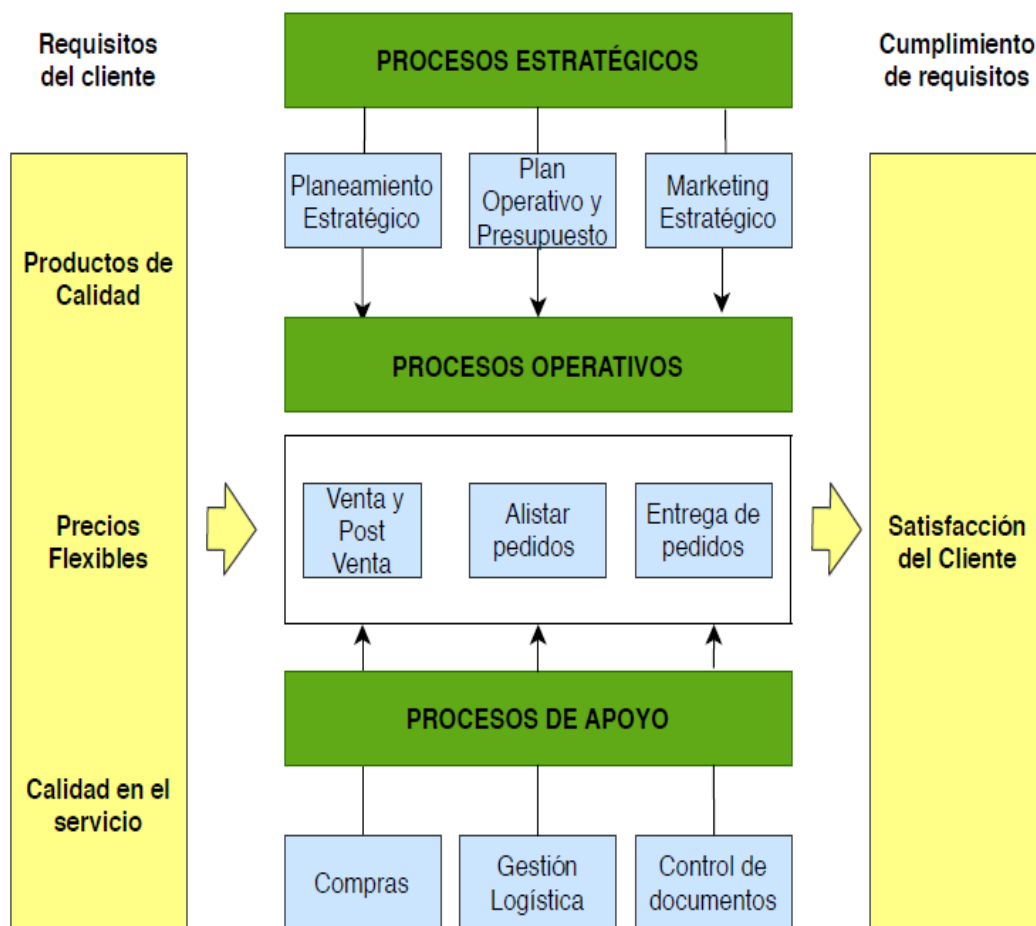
Requisitos del cliente

PROCESOS ESTRATÉGICOS

Cumplimiento de requisitos

Planeamiento Estratégico

Plan Operativo y Presupuesto

Marketing Estratégico

Productos de Calidad

PROCESOS OPERATIVOS

Precios Flexibles

Venta y Post Venta

Alistar pedidos

Entrega de pedidos

Satisfacción del Cliente

PROCESOS DE APOYO

Calidad en el servicio

Compras

Gestión Logística

Control de documentos